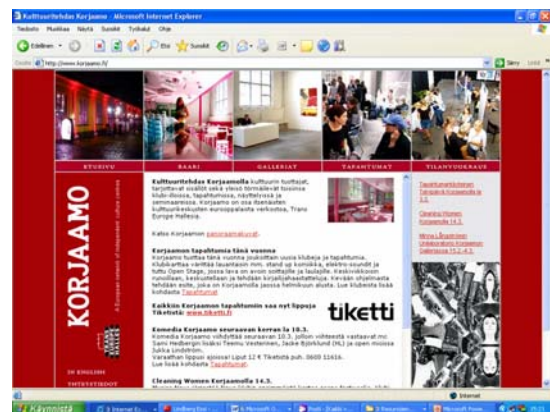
Kulttuuritehdas Korjaamo - Microsoft Internet Explorer

Tiedosto Muokkaa Näytä Suosikit Työkalut Ohje

Edellinen · Etsi Suosikit

Osoite http://www.korjaamo.fi/ Siirry

ETUSIVU BAARI GALLERIAT TAPAHTUMAT TILANVUOKRAUS

KORJAAMO

A European network of independent culture centres

IN ENGLISH

YHTEYSTIEDOT

Kulttuuritehdas Korjaamolla kulttuurin tuottajat, tarjottavat sisällöt sekä yleisö törmäävät toisiinsa Vintti-Areena, tapahtumissa, näyttelyissä ja seminaareissa. Korjaamo on osa itsenäisten kulttuurikeskusten eurooppalaista verkostoa, Trans Europe Hallesia.

Katso Korjaamon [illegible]

Korjaamon tapahtumia tänä vuonna

Korjaamo tuottaa tänä vuonna joukoittain uusia klubeja ja tapahtumia. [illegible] Tapahtumat

Kaikkiin Korjaamon tapahtumiin saa nyt lippuja Tiketistä: www.tiketti.fi

tiketti

Komedia Korjaamo seuraavan kerran la 10.3.

Komedia Korjaamo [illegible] Teemu Vesterinen, Jaske Björklund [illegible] Jukka Lindström.

Varaathan lippusi ajoissa! Liput 12 € Tiketistä puh. 0600 11616. Lue lisää kohdasta Tapahtumat.

Cleaning Women Korjaamolla 14.3.

Tapahtumakalenteri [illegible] 3.3.

Cleaning Women Korjaamolla 14.3.

Minna Långströmin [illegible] Galleriassa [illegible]

Internet

Käynnistä